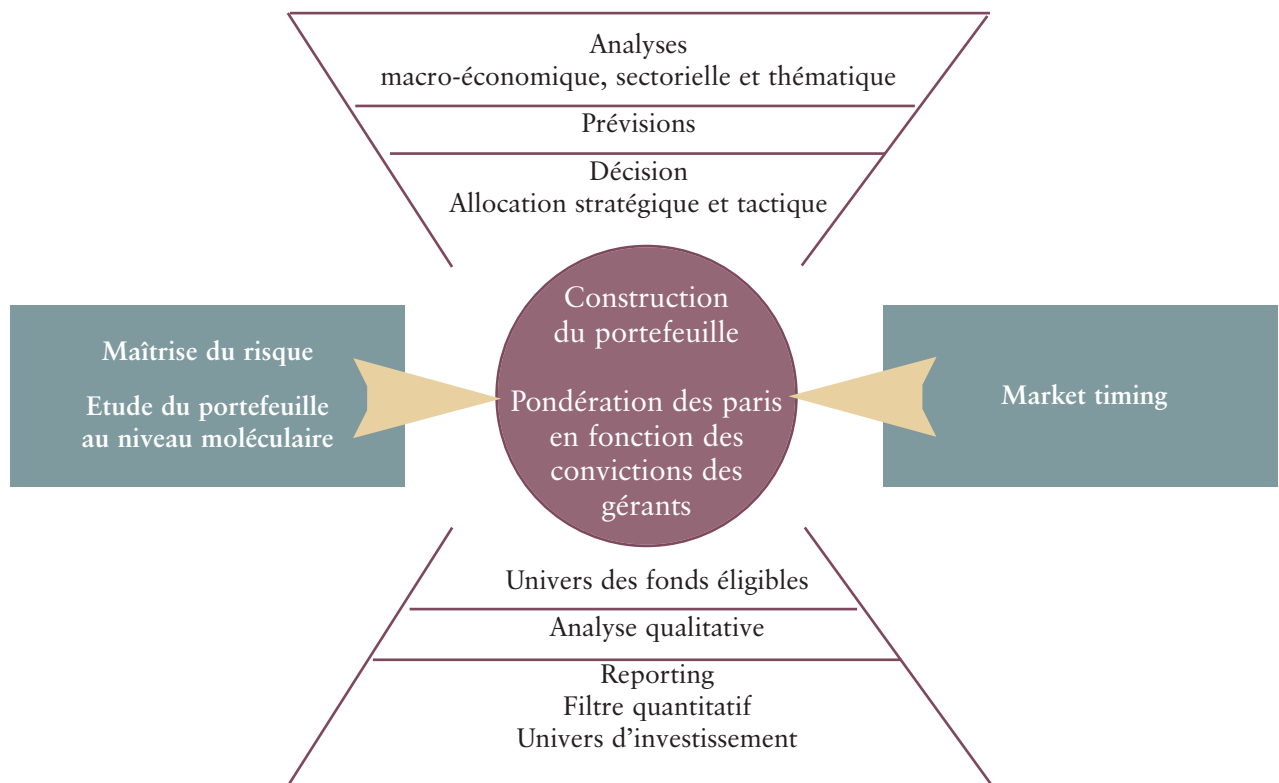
Analyses
macro-économique, sectorielle et thématique

Prévisions

Décision
Allocation stratégique et tactique

Maîtrise du risque

Etude du portefeuille au niveau moléculaire

Construction du portefeuille

Pondération des paris en fonction des convictions des gérants

Market timing

Univers des fonds éligibles

Analyse qualitative

Reporting
Filtre quantitatif
Univers d'investissement